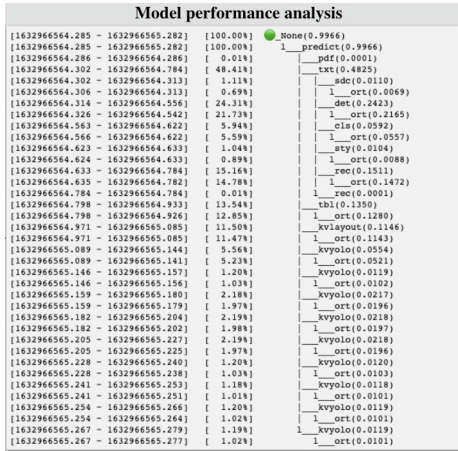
Model performance analysis

[1632966564.285 - 1632966565.282] [100.00%] _None(0.9966)
[1632966564.285 - 1632966565.282] [100.00%] 1___predict(0.9966)
[1632966564.286 - 1632966564.286] [ 0.01%] |___pdf(0.0001)
[1632966564.302 - 1632966564.784] [ 48.41%] |___txt(0.4825)
[1632966564.302 - 1632966564.313] [ 1.11%] | |___sdc(0.0110)
[1632966564.306 - 1632966564.313] [ 0.69%] | | 1___ort(0.0069)
[1632966564.314 - 1632966564.556] [ 24.31%] | |___det(0.2423)
[1632966564.326 - 1632966564.542] [ 21.73%] | | 1___ort(0.2165)
[1632966564.563 - 1632966564.622] [ 5.94%] | |___cls(0.0592)
[1632966564.566 - 1632966564.622] [ 5.59%] | | 1___ort(0.0557)
[1632966564.623 - 1632966564.633] [ 1.04%] | |___sty(0.0104)
[1632966564.624 - 1632966564.633] [ 0.89%] | | 1___ort(0.0088)
[1632966564.633 - 1632966564.784] [ 15.16%] | |___rec(0.1511)
[1632966564.635 - 1632966564.782] [ 14.78%] | | 1___ort(0.1472)
[1632966564.784 - 1632966564.784] [ 0.01%] | 1___rec(0.0001)
[1632966564.798 - 1632966564.933] [ 13.54%] |___tbl(0.1350)
[1632966564.798 - 1632966564.926] [ 12.85%] | 1___ort(0.1280)
[1632966564.971 - 1632966565.085] [ 11.50%] |___kvlayout(0.1146)
[1632966564.971 - 1632966565.085] [ 11.47%] | 1___ort(0.1143)
[1632966565.089 - 1632966565.144] [ 5.56%] |___kvyolo(0.0554)
[1632966565.089 - 1632966565.141] [ 5.23%] | 1___ort(0.0521)
[1632966565.145 - 1632966565.157] [ 1.20%] |___kvyolo(0.0119)
[1632966565.146 - 1632966565.156] [ 1.03%] | 1___ort(0.0102)
[1632966565.159 - 1632966565.180] [ 2.18%] |___kvyolo(0.0217)
[1632966565.159 - 1632966565.179] [ 1.97%] | 1___ort(0.0196)
[1632966565.182 - 1632966565.204] [ 2.19%] |___kvyolo(0.0218)
[1632966565.182 - 1632966565.202] [ 1.98%] | 1___ort(0.0197)
[1632966565.205 - 1632966565.227] [ 2.19%] |___kvyolo(0.0218)
[1632966565.205 - 1632966565.225] [ 1.97%] | 1___ort(0.0196)
[1632966565.228 - 1632966565.240] [ 1.20%] |___kvyolo(0.0120)
[1632966565.228 - 1632966565.238] [ 1.03%] | 1___ort(0.0103)
[1632966565.241 - 1632966565.253] [ 1.18%] |___kvyolo(0.0118)
[1632966565.241 - 1632966565.251] [ 1.01%] | 1___ort(0.0101)
[1632966565.254 - 1632966565.266] [ 1.20%] |___kvyolo(0.0119)
[1632966565.254 - 1632966565.264] [ 1.02%] | 1___ort(0.0101)
[1632966565.267 - 1632966565.279] [ 1.19%] 1___kvyolo(0.0119)
[1632966565.267 - 1632966565.277] [ 1.02%] 1___ort(0.0101)